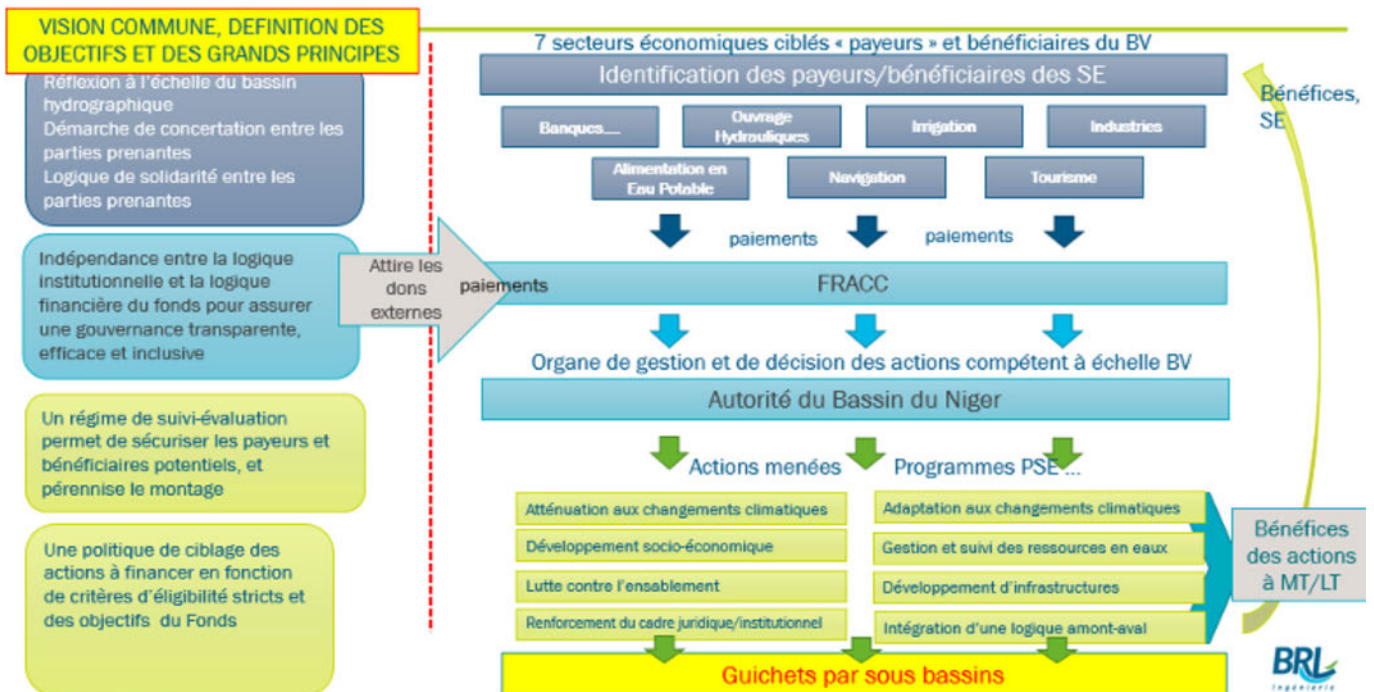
VISION COMMUNE, DEFINITION DES OBJECTIFS ET DES GRANDS PRINCIPES

Réflexion à l'échelle du bassin hydrographique
Démarche de concertation entre les parties prenantes
Logique de solidarité entre les parties prenantes

Indépendance entre la logique institutionnelle et la logique financière du fonds pour assurer une gouvernance transparente, efficace et inclusive

Un régime de suivi-évaluation permet de sécuriser les payeurs et bénéficiaires potentiels, et pérennise le montage

Une politique de ciblage des actions à financer en fonction de critères d'éligibilité stricts et des objectifs du Fonds

7 secteurs économiques ciblés « payeurs » et bénéficiaires du BV

Identification des payeurs/bénéficiaires des SE

Banques....

Ouvrage Hydrauliques

Irrigation

Industries

Alimentation en Eau Potable

Navigation

Tourisme

Bénéfices, SE

paiements

paiements

Attire les dons externes

paiements

FRACC

Organe de gestion et de décision des actions compétent à échelle BV

Autorité du Bassin du Niger

Actions menées

Programmes PSE ...

Atténuation aux changements climatiques

Adaptation aux changements climatiques

Développement socio-économique

Gestion et suivi des ressources en eaux

Lutte contre l'ensablement

Développement d'infrastructures

Renforcement du cadre juridique/institutionnel

Intégration d'une logique amont-aval

Bénéfices des actions à MT/LT

Guichets par sous bassins

BRL Ingénierie